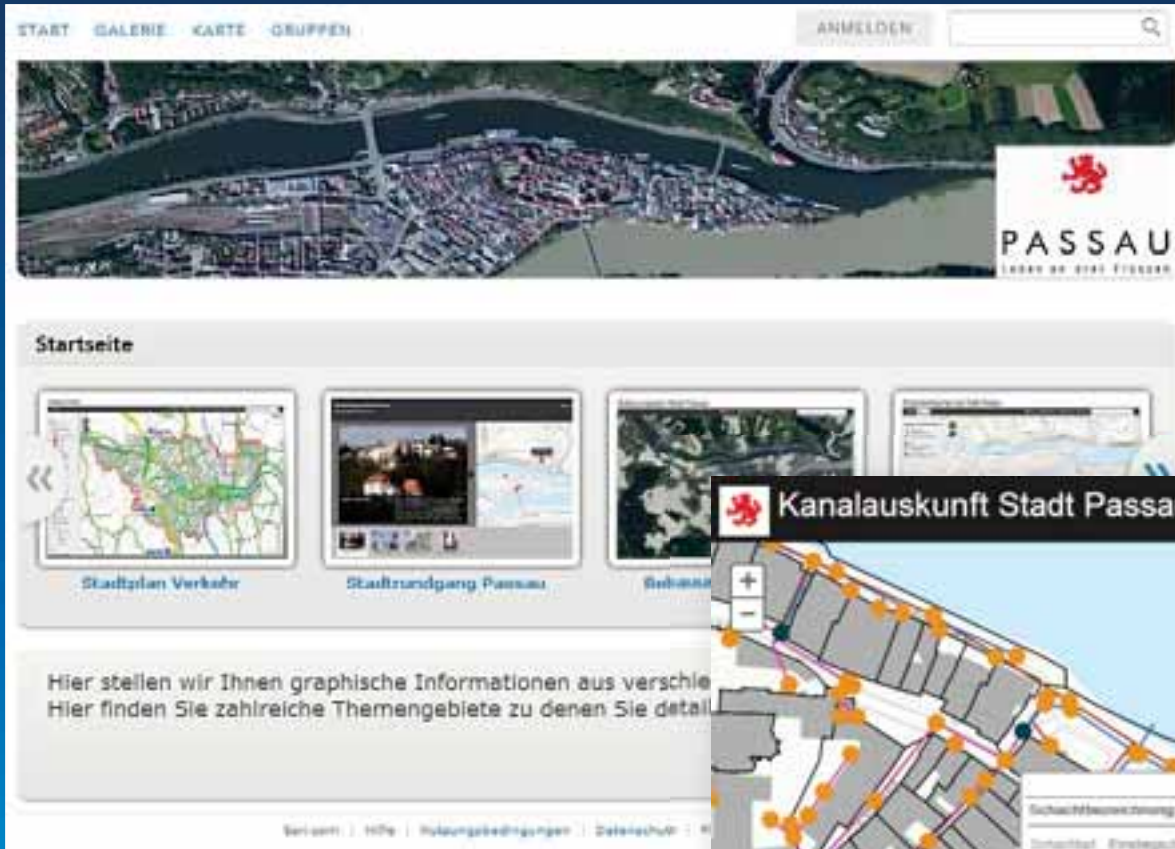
START GALERIE KARTE GRUPPEN

ANMELDEN

PASSAU
Leben an drei Flüssen

Startseite

«

Stadtplan Verkehr

Stadtrundgang Passau

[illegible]

Kanalauskunft Stadt Passa

+
−

Hier stellen wir Ihnen graphische Informationen aus verschie
Hier finden Sie zahlreiche Themengebiete zu denen Sie detail

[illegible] | Hilfe | Nutzungsbedingungen | Datenschutz | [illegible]